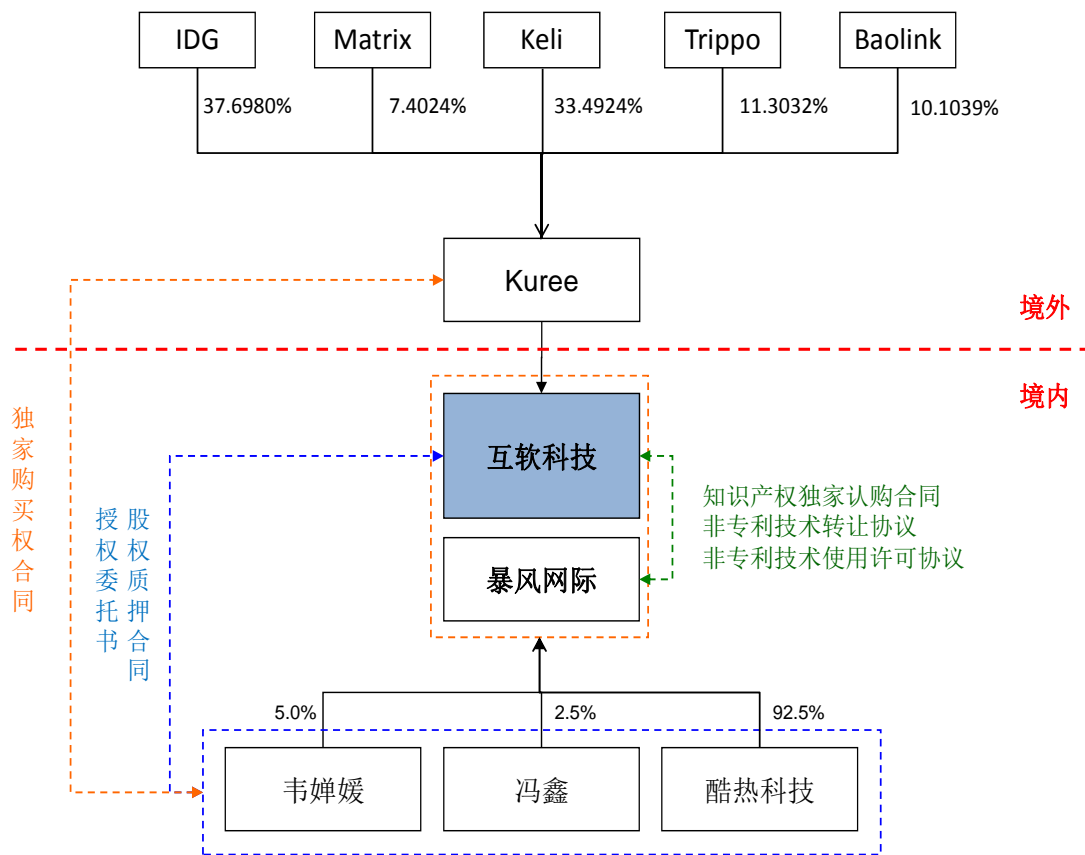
IDG
Matrix
Keli
Trippo
Baolink
37.6980%
7.4024%
33.4924%
11.3032%
10.1039%

Kuree

境外

境内

独家购买权合同

授权委托书

股权质押合同

互软科技

暴风网际

知识产权独家认购合同
非专利技术转让协议
非专利技术使用许可协议

5.0%
2.5%
92.5%

韦婵媛
冯鑫
酷热科技